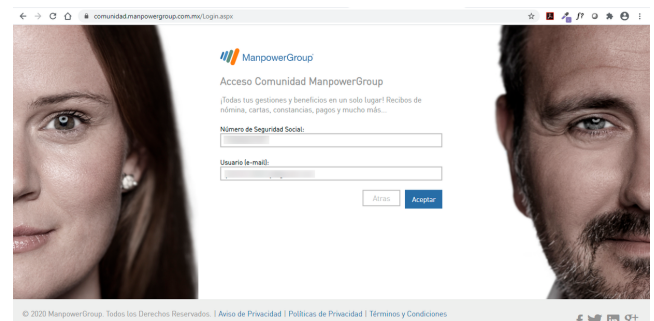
comunidad.manpowergroup.com.mx/Login.aspx

ManpowerGroup

Acceso Comunidad ManpowerGroup

¡Todas tus gestiones y beneficios en un solo lugar! Recibos de nómina, cartas, constancias, pagos y mucho más...

Número de Seguridad Social:

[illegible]

Usuario (e-mail):

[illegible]

Atras

Aceptar

© 2020 ManpowerGroup. Todos los Derechos Reservados. | Aviso de Privacidad | Políticas de Privacidad | Términos y Condiciones